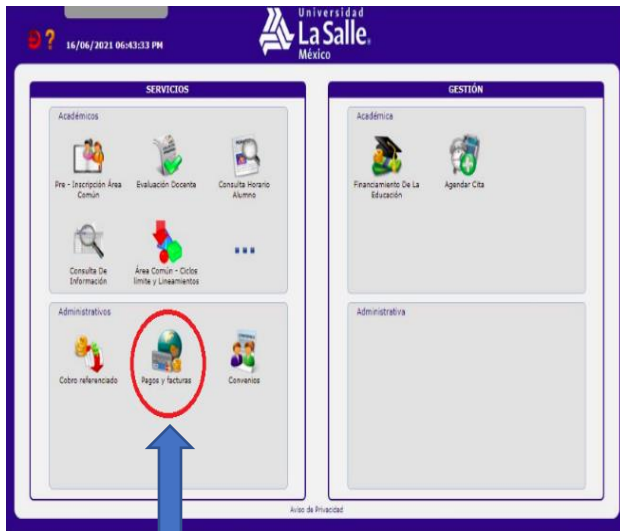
16/06/2021 06:43:33 PM

Universidad La Salle México

SERVICIOS

Académicos

Pre - Inscripción Área Común

Evaluación Docente

Consulta Horario Alumno

Consulta De Información

Área Común - Ciclos límite y Lineamientos

...

Administrativos

Cobro referenciado

Pagos y facturas

Convenios

GESTIÓN

Académica

Financiamiento De La Educación

Agendar Cita

Administrativa

Aviso de Privacidad